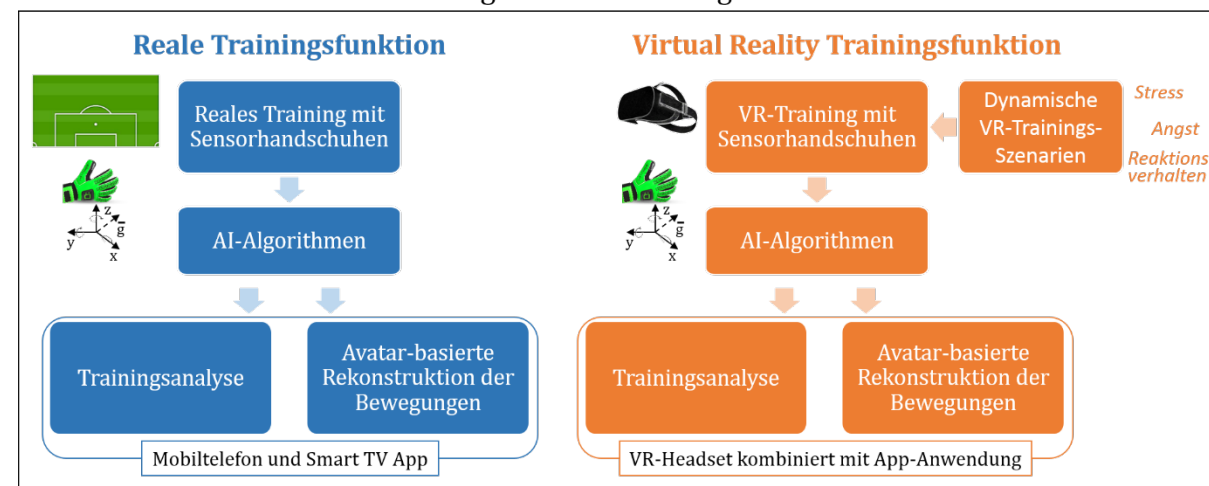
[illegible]

Reale Trainingsfunktion

Reales Training mit Sensorhandschuhen

z
g
y
x

AI-Algorithmen

Trainingsanalyse

Avatar-basierte Rekonstruktion der Bewegungen

Mobiltelefon und Smart TV App

Virtual Reality Trainingsfunktion

VR-Training mit Sensorhandschuhen

Dynamische VR-Trainings-Szenarien

Stress

Angst

Reaktions verhalten

z
g
y
x

AI-Algorithmen

Trainingsanalyse

Avatar-basierte Rekonstruktion der Bewegungen

VR-Headset kombiniert mit App-Anwendung